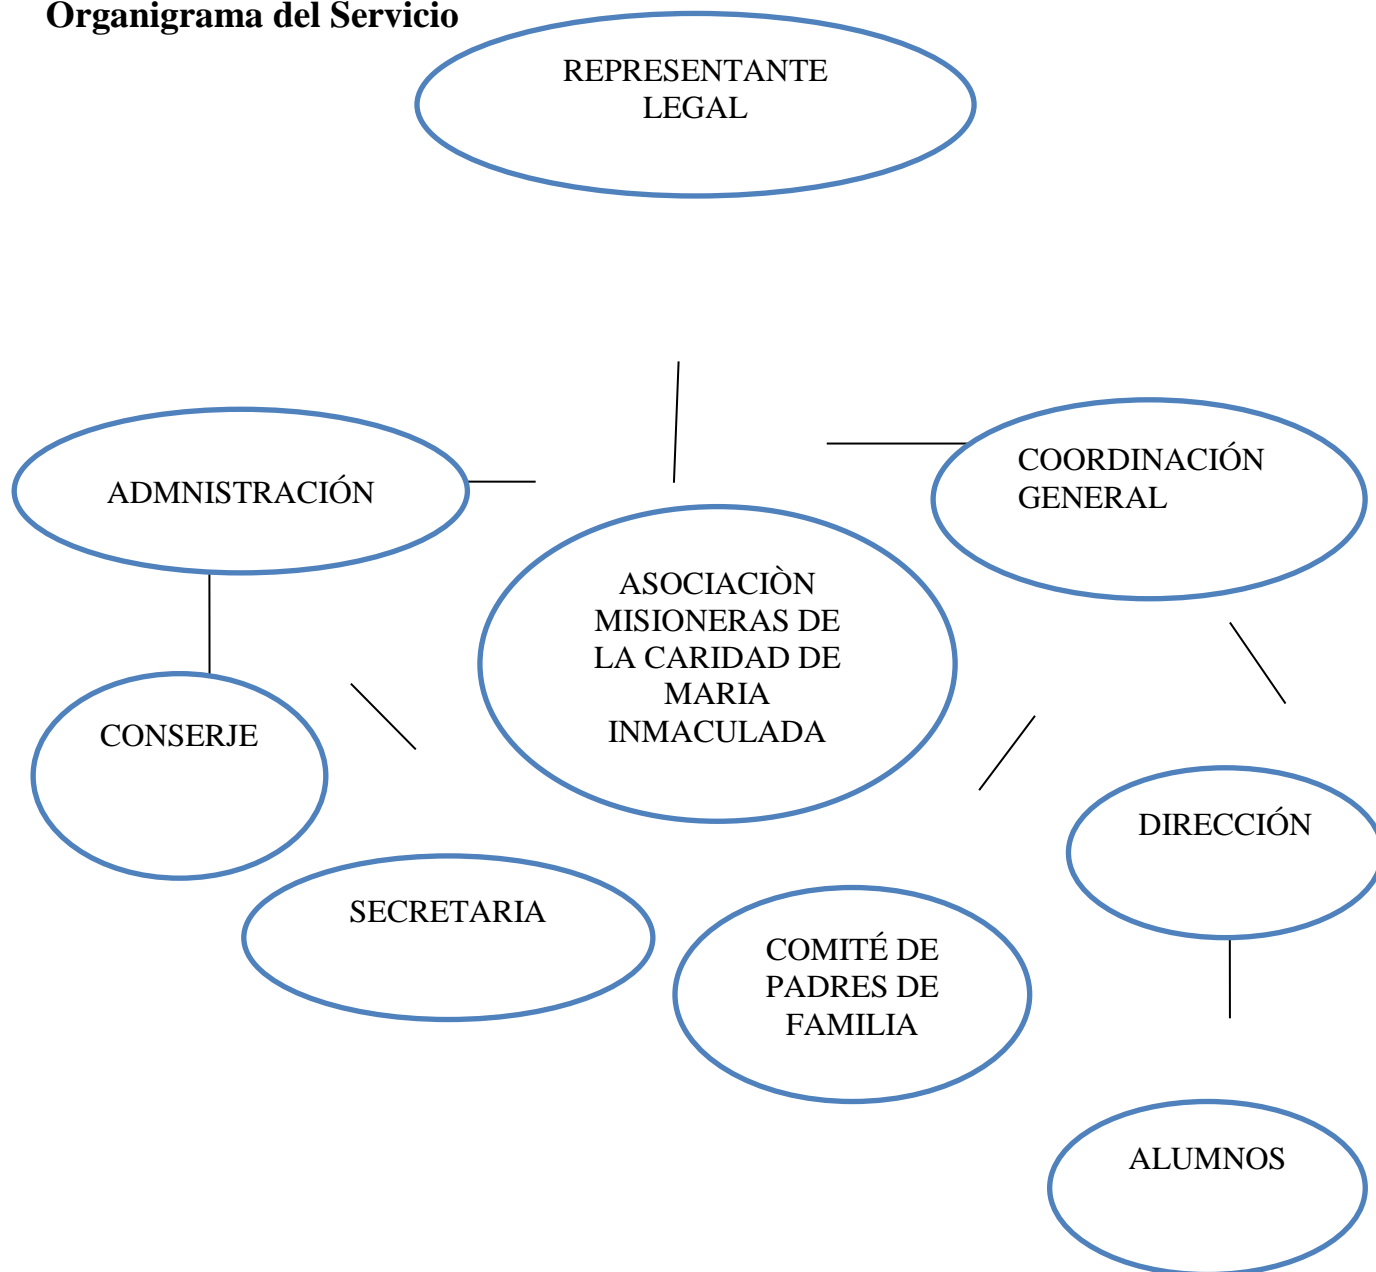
**Organigrama del Servicio**

REPRESENTANTE LEGAL

ADMNISTRACIÓN

COORDINACIÓN GENERAL

ASOCIACIÒN MISIONERAS DE LA CARIDAD DE MARIA INMACULADA

CONSERJE

DIRECCIÓN

SECRETARIA

COMITÉ DE PADRES DE FAMILIA

ALUMNOS